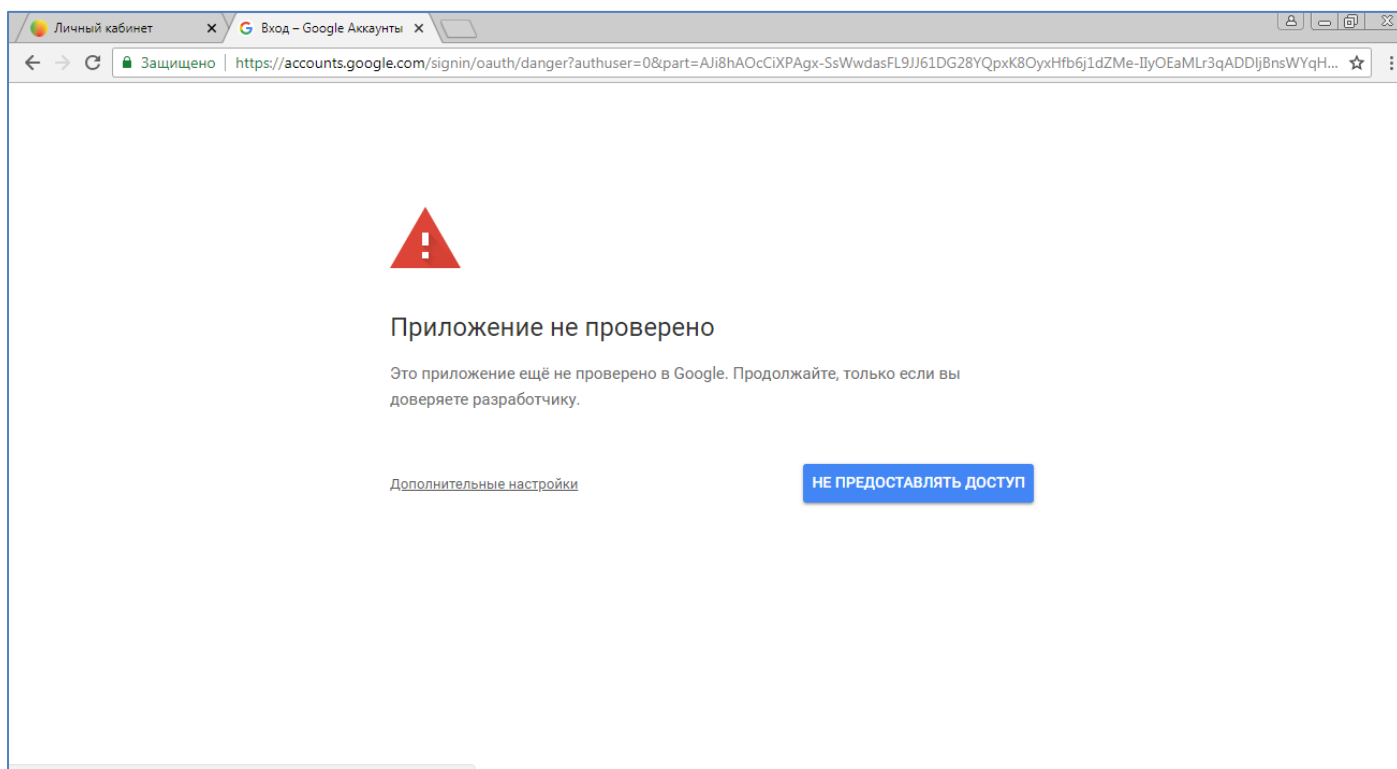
Личный кабинет ×
Вход – Google Аккаунты ×

Защищено | https://accounts.google.com/signin/oauth/danger?authuser=0&part=AJi8hAOcCiXPAgx-SsWwdasFL9JJ61DG28YQpxK8OyxHfb6j1dZMe-IlyOEaMLr3qADDIjBnsWYqH...

Приложение не проверено

Это приложение ещё не проверено в Google. Продолжайте, только если вы доверяете разработчику.

Дополнительные настройки

НЕ ПРЕДОСТАВЛЯТЬ ДОСТУП